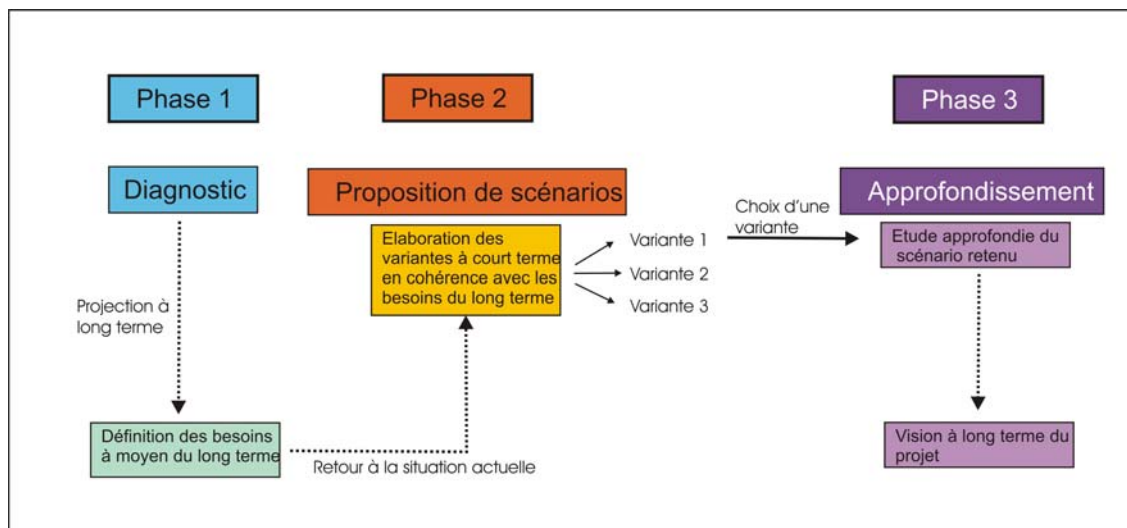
Phase 1

Phase 2

Phase 3

Diagnostic

Proposition de scénarios

Approfondissement

Projection à long terme

Définition des besoins à moyen du long terme

Retour à la situation actuelle

Elaboration des variantes à court terme en cohérence avec les besoins du long terme

Variante 1

Variante 2

Variante 3

Choix d'une variante

Etude approfondie du scénario retenu

Vision à long terme du projet